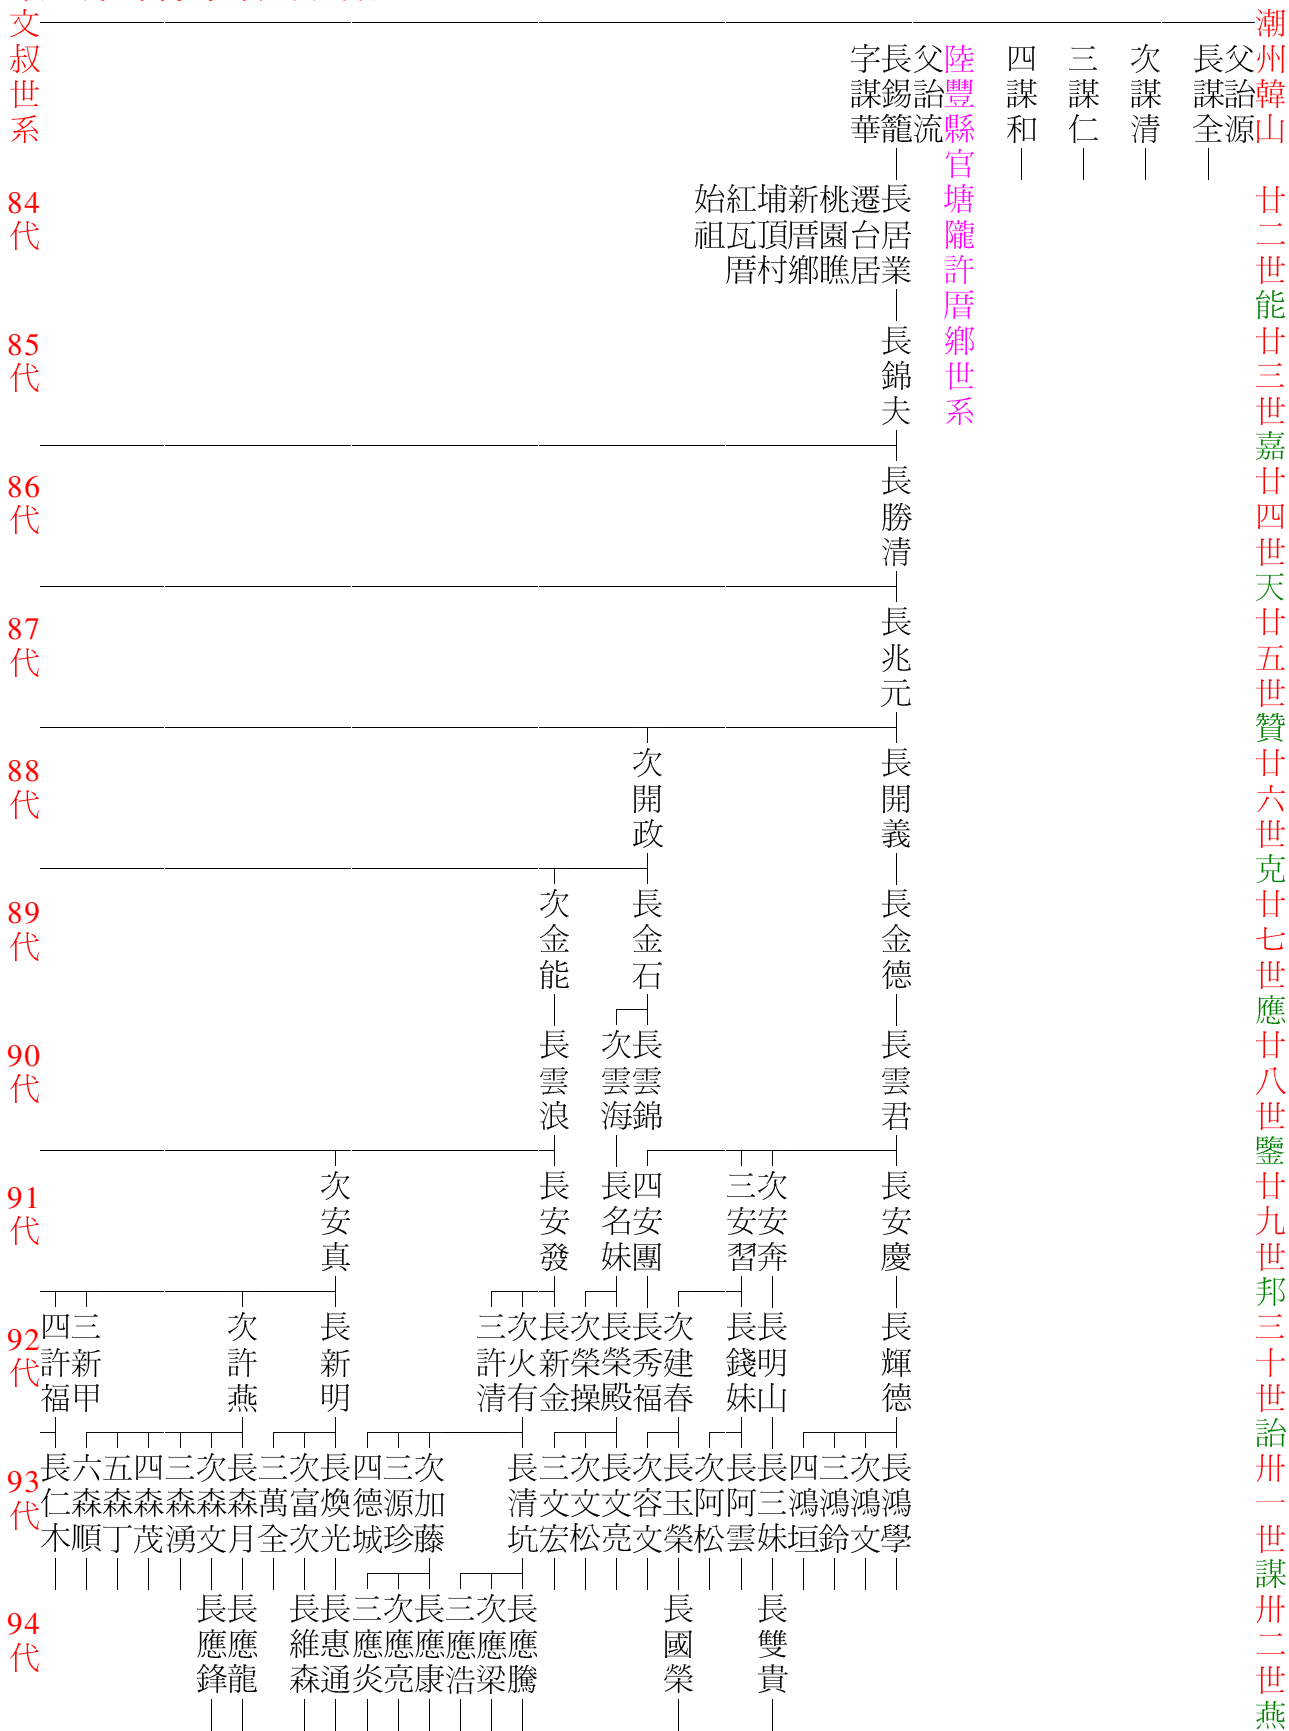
文叔世系

潮州韓山
長父謀詒全源
次謀清
三謀仁
四謀和

陸豐縣官塘隴許厝鄉世系
父詒流
長錫籠
字謀華

84代
長居業
遷台居
桃園瞧
新厝鄉
埔頂村
紅瓦厝
始祖

85代
長錦夫

86代
長勝清

87代
長兆元

88代
長開義
次開政

89代
長金德
長金石
次金能

90代
長雲君
長雲錦
次雲海
長雲浪

91代
長安慶
次安奔
三安習
四安團
長名妹
長安發
次安真

92代
長輝德
長明山
長錢妹
次建春
長秀福
長榮殿
次榮操
長新金
次火有
三許清
長新明
次許燕
三新甲
四許福

93代
長鴻學
次鴻文
三鴻鈴
四鴻垣
長三妹
長阿雲
次阿松
長玉榮
次容文
長文亮
次文松
三文宏
長清坑
次加藤
三源珍
四德城
長煥光
次富次
三萬全
長森月
次森文
三森湧
四森茂
五森丁
六森順
長仁木

94代
長雙貴
長國榮
長應騰
次應梁
三應浩
長應康
次應亮
三應炎
長惠通
長維森
長應龍
長應鋒

廿二世能
廿三世嘉
廿四世天
廿五世贊
廿六世克
廿七世應
廿八世鑒
廿九世邦
三十世詒
卅一世謀
卅二世燕